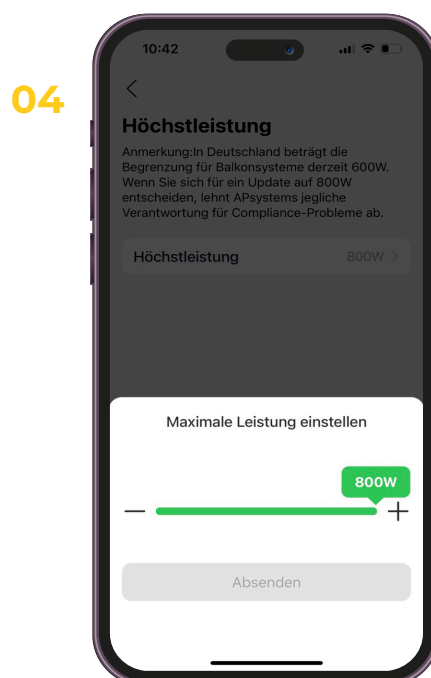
04

10:42

<

Höchstleistung

Anmerkung:In Deutschland beträgt die Begrenzung für Balkonsysteme derzeit 600W. Wenn Sie sich für ein Update auf 800W entscheiden, lehnt APsystems jegliche Verantwortung für Compliance-Probleme ab.

Höchstleistung 800W >

Maximale Leistung einstellen

800W

— +

Absenden